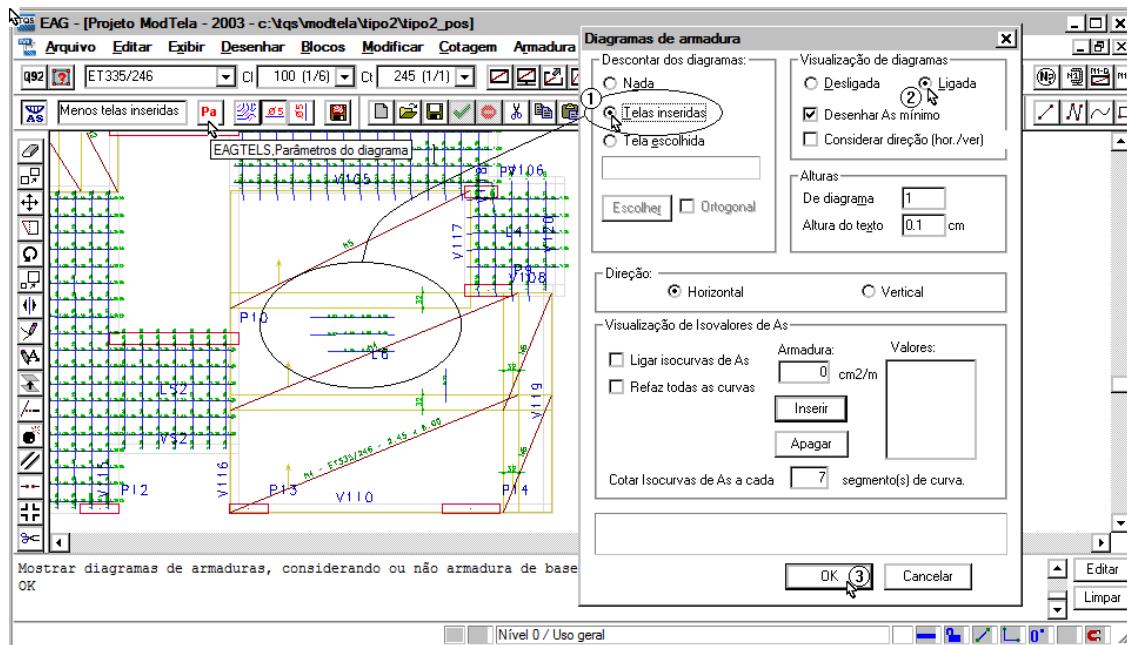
EAG - [Projeto ModTela - 2003 - c:\tqs\modtela\tipo2\tipo2_pos]

Arquivo Editar Exibir Desenhar Blocos Modificar Cotagem Armadura

ET335/246 Cl 100 (1/6) Ct 245 (1/1)

Menos telas inseridas Pa

EAGTELS,Parâmetros do diagrama

V105 P7 V106 L4 V108 V117 V120 P10 L6 P8 V119 L52 V52 V116 V115 P12 P13 V110 P14 N1 - ET335/246 - 2.45 x 6.00

Mostrar diagramas de armaduras, considerando ou não armadura de base
OK

Nível 0 / Uso geral

Editar
Limpar

Diagramas de armadura

Descontar dos diagramas:
Nada
1 Telas inseridas
Tela escolhida
Escolher
Ortogonal

Visualização de diagramas
Desligada
2 Ligada
Desenhar As mínimo
Considerar direção (hor./ver)

Alturas
De diagrama 1
Altura do texto 0.1 cm

Direção:
Horizontal
Vertical

Visualização de Isovalores de As
Ligar isocurvas de As
Refaz todas as curvas
Armadura:
0 cm2/m
Valores:
Inserir
Apagar
Cotar Isocurvas de As a cada 7 segmento(s) de curva.

OK 3
Cancelar